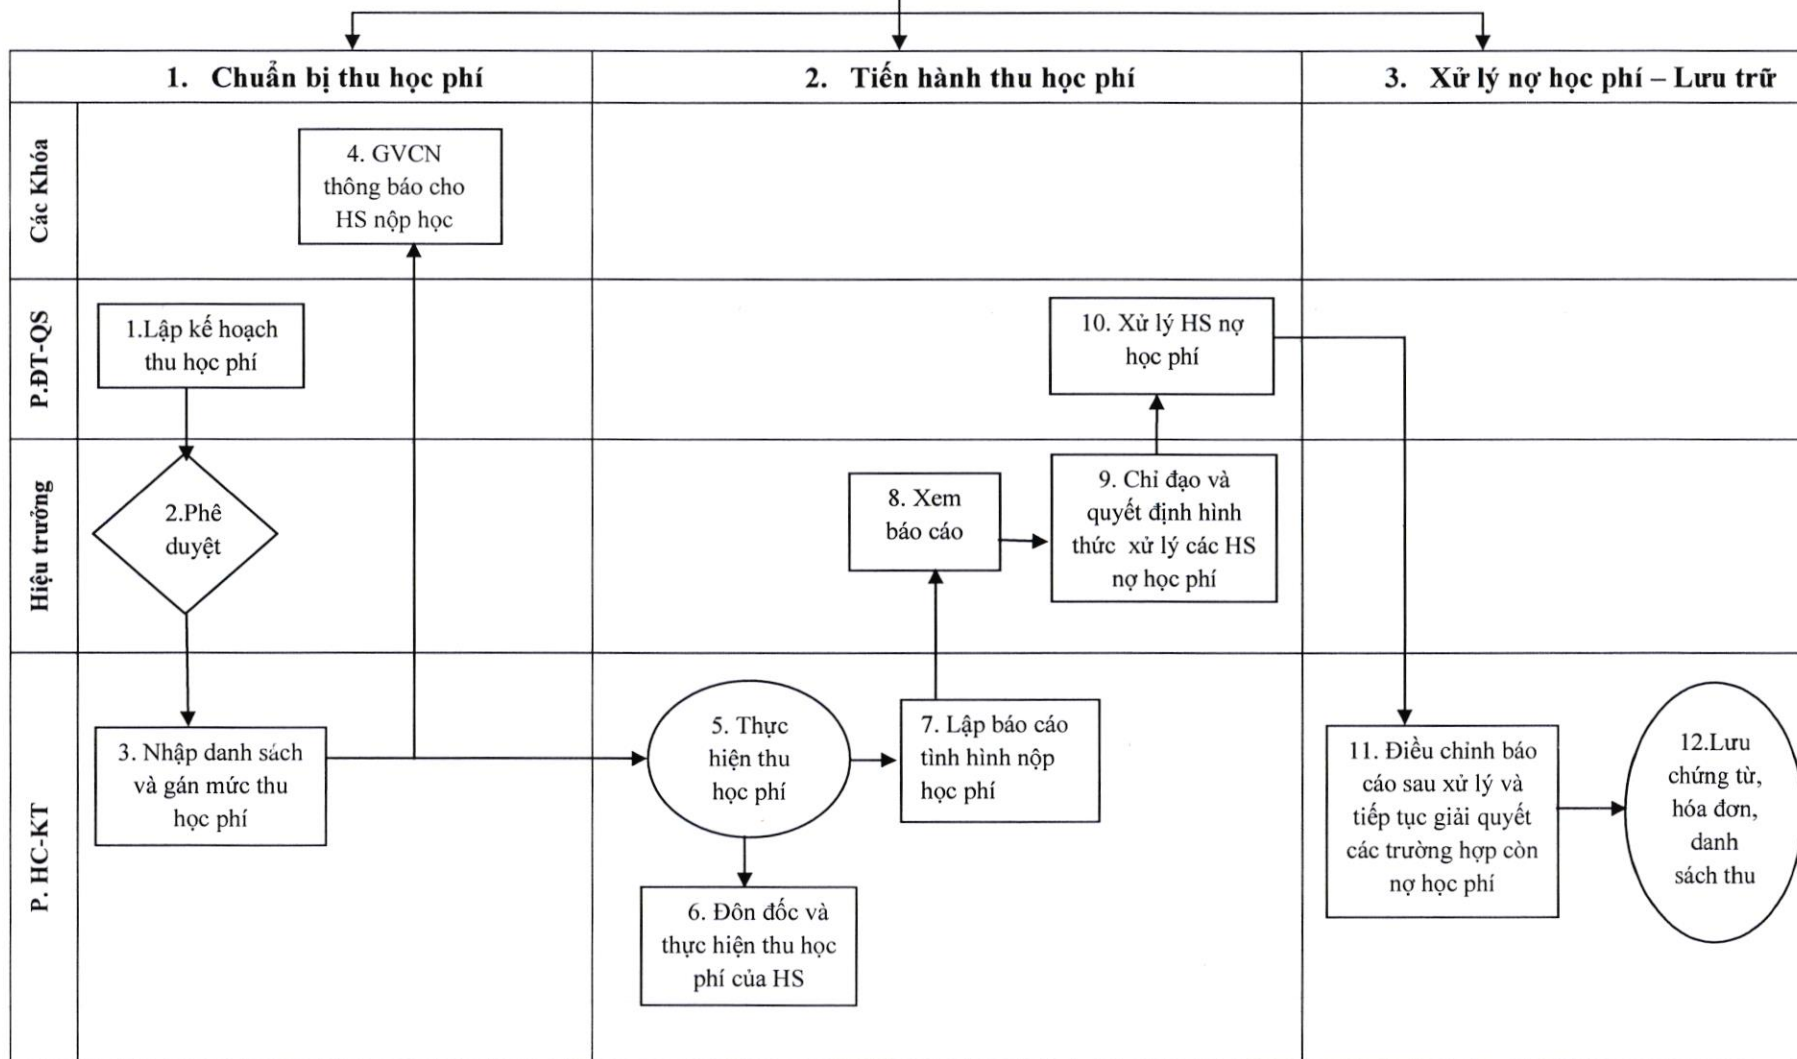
1. Chuẩn bị thu học phí

2. Tiến hành thu học phí

3. Xử lý nợ học phí – Lưu trữ

Các Khóa

4. GVCN thông báo cho HS nộp học

P.ĐT-QS

1.Lập kế hoạch thu học phí

10. Xử lý HS nợ học phí

Hiệu trưởng

2.Phê duyệt

8. Xem báo cáo

9. Chỉ đạo và quyết định hình thức xử lý các HS nợ học phí

P. HC-KT

3. Nhập danh sách và gán mức thu học phí

5. Thực hiện thu học phí

7. Lập báo cáo tình hình nộp học phí

6. Đôn đốc và thực hiện thu học phí của HS

11. Điều chỉnh báo cáo sau xử lý và tiếp tục giải quyết các trường hợp còn nợ học phí

12.Lưu chứng từ, hóa đơn, danh sách thu